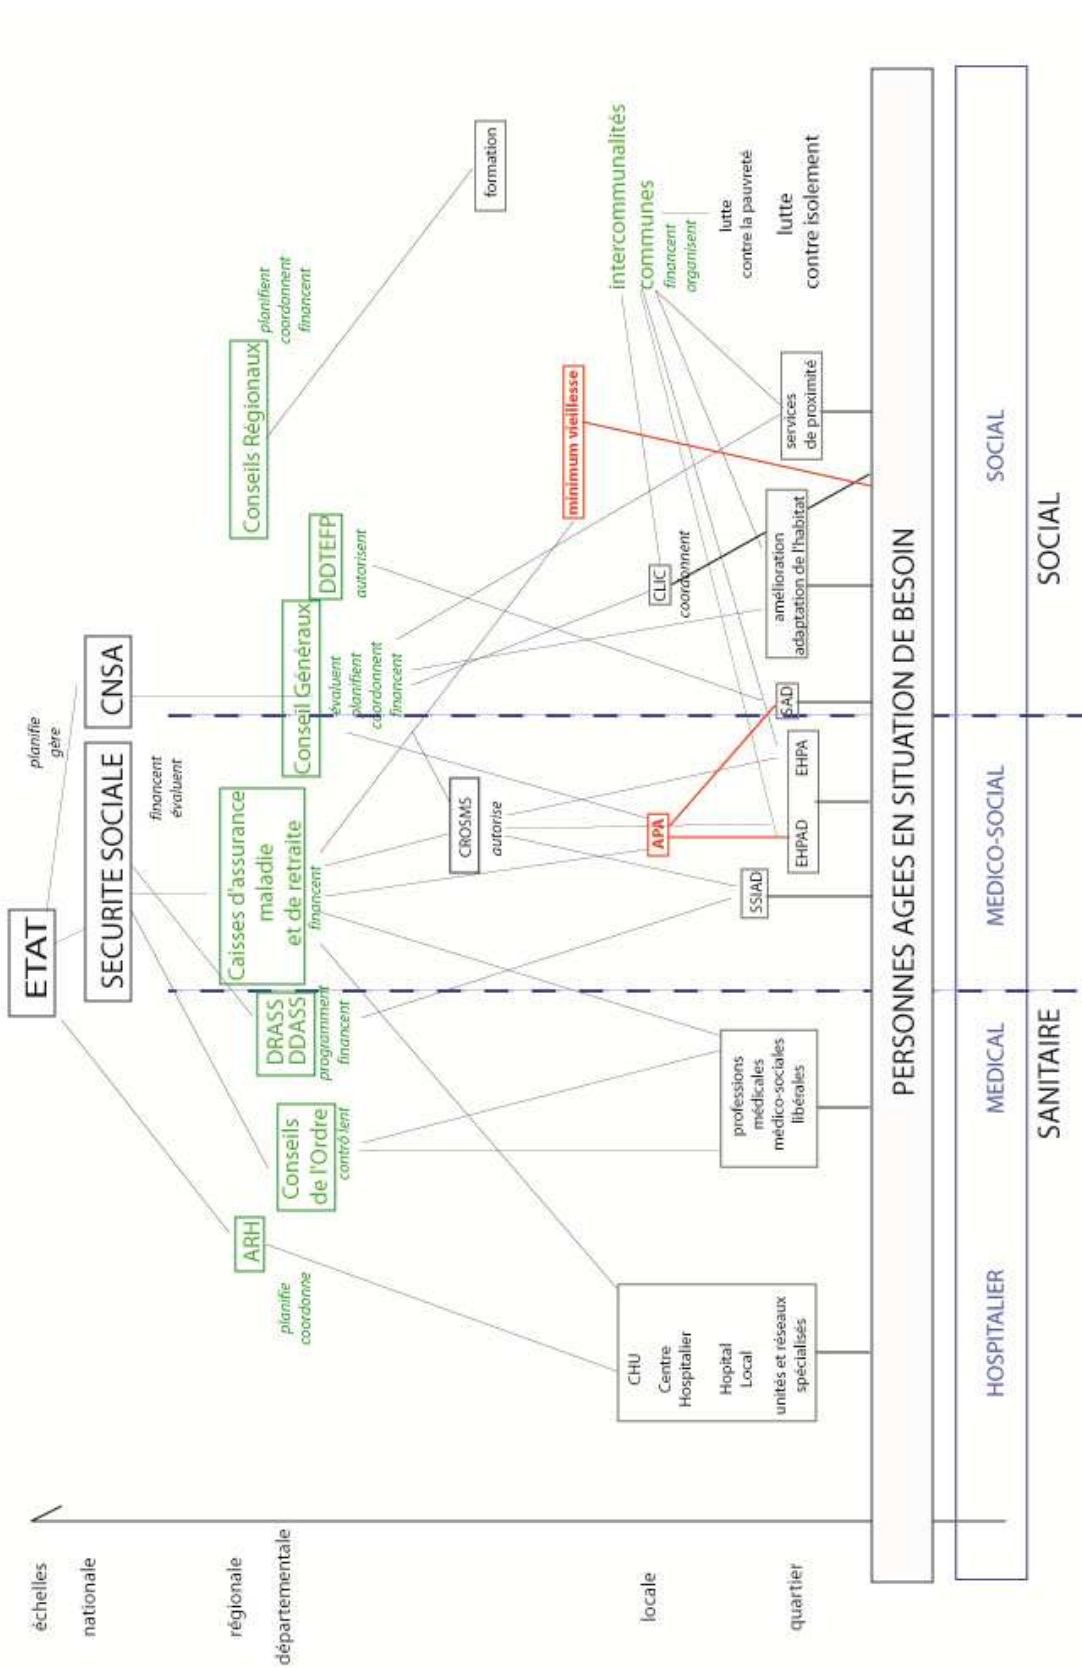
échelles
nationale
régionale
départementale
locale
quartier

ETAT
planifie
gère
SECURITE SOCIALE
financent
évaluent
CNSA
Caisses d'assurance maladie et de retraite
financent
DRASS
DDASS
programment
financent
Conseils de l'Ordre
contrôlent
ARH
planifie
coordonne
Conseil Généraux
évaluent
planifient
coordonnent
financent
DDTEFP
autorisent
Conseils Régionaux
planifient
coordonnent
financent
formation
intercommunalités
communes
financent
organisent
lutte contre la pauvreté
lutte contre isolement
minimum vieillesse
CLIC
coordonnent
CROSMS
autorise
APA
services de proximité
amélioration adaptation de l'habitat
SAD
EHPA
EHPAD
SSIAD
professions médicales médico-sociales libérales
CHU
Centre Hospitalier
Hopital Local
unités et réseaux spécialisés

PERSONNES AGEES EN SITUATION DE BESOIN

HOSPITALIER
MEDICAL
MEDICO-SOCIAL
SOCIAL

SANITAIRE
SOCIAL